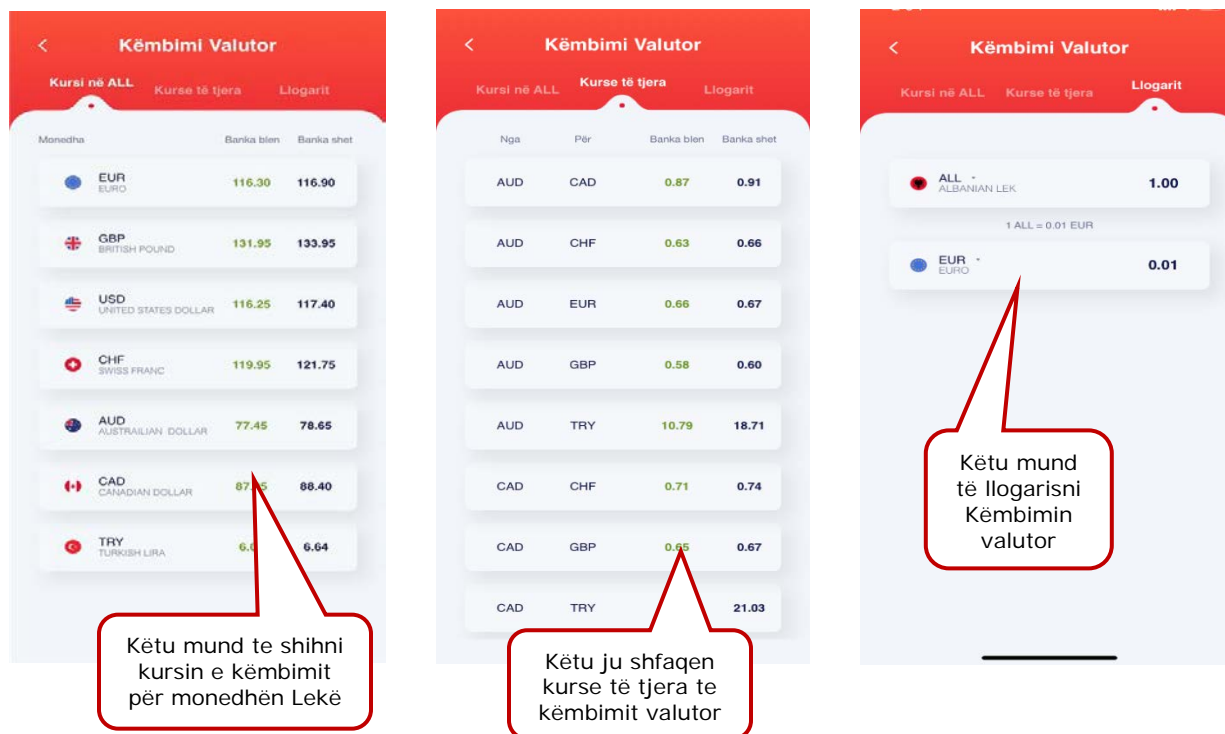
<

Këmbimi Valutor

Kursi në ALL Kurse të tjera Llogarit

| Monedha | Banka blen | Banka shet |
|---|---|---|
| EUR EURO | 116.30 | 116.90 |
| GBP BRITISH POUND | 131.95 | 133.95 |
| USD UNITED STATES DOLLAR | 116.25 | 117.40 |
| CHF SWISS FRANC | 119.95 | 121.75 |
| AUD AUSTRAILIAN DOLLAR | 77.45 | 78.65 |
| CAD CANADIAN DOLLAR | 87.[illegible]5 | 88.40 |
| TRY TURKISH LIRA | 6.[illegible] | 6.64 |

Këtu mund te shihni kursin e këmbimit për monedhën Lekë

<

Këmbimi Valutor

Kursi në ALL Kurse të tjera Llogarit

| Nga | Për | Banka blen | Banka shet |
|---|---|---|---|
| AUD | CAD | 0.87 | 0.91 |
| AUD | CHF | 0.63 | 0.66 |
| AUD | EUR | 0.66 | 0.67 |
| AUD | GBP | 0.58 | 0.60 |
| AUD | TRY | 10.79 | 18.71 |
| CAD | CHF | 0.71 | 0.74 |
| CAD | GBP | 0.65 | 0.67 |
| CAD | TRY | | 21.03 |

Këtu ju shfaqen kurse të tjera te këmbimit valutor

<

Këmbimi Valutor

Kursi në ALL Kurse të tjera Llogarit

ALL - ALBANIAN LEK 1.00

1 ALL = 0.01 EUR

EUR - EURO 0.01

Këtu mund të llogarisni Këmbimin valutor